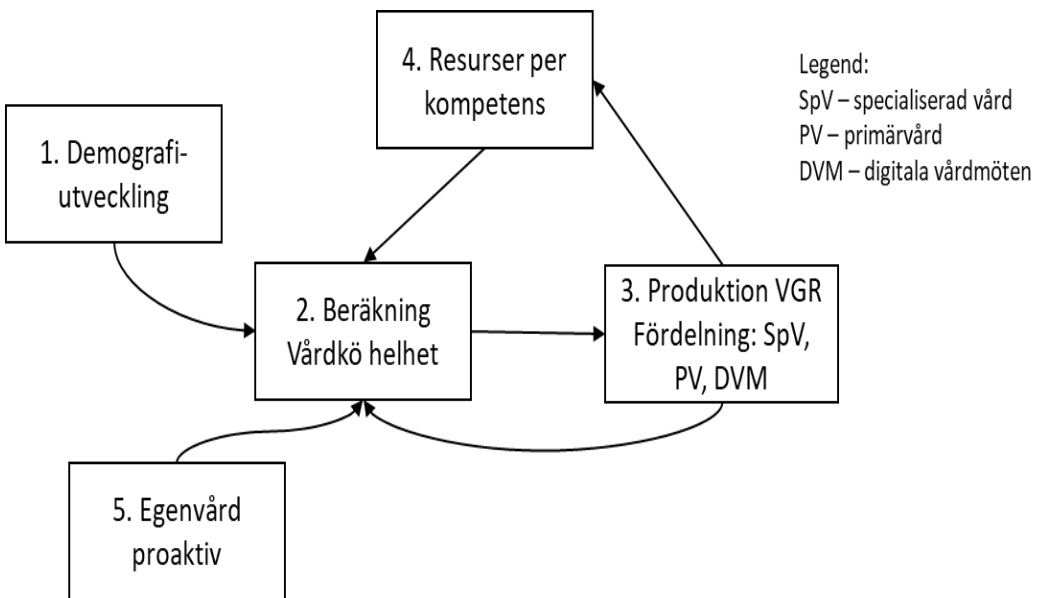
4. Resurser per kompetens

Legend:
SpV – specialiserad vård
PV – primärvård
DVM – digitala vårdmöten

1. Demografiutveckling

2. Beräkning Vårdkö helhet

3. Produktion VGR Fördelning: SpV, PV, DVM

5. Egenvård proaktiv